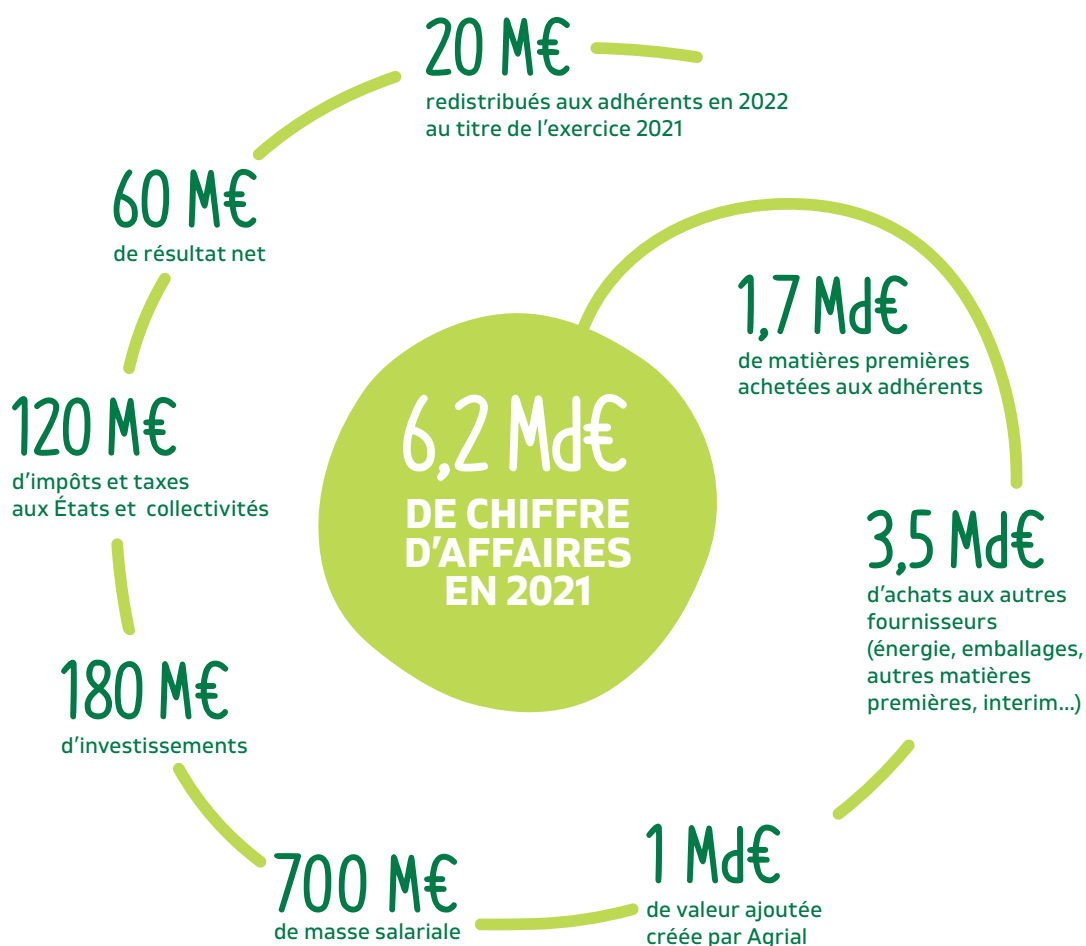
20 M€
redistribués aux adhérents en 2022 au titre de l'exercice 2021

60 M€
de résultat net

1,7 Md€
de matières premières achetées aux adhérents

120 M€
d'impôts et taxes aux États et collectivités

6,2 Md€
DE CHIFFRE D'AFFAIRES EN 2021

3,5 Md€
d'achats aux autres fournisseurs (énergie, emballages, autres matières premières, interim...)

180 M€
d'investissements

700 M€
de masse salariale

1 Md€
de valeur ajoutée créée par Agrial